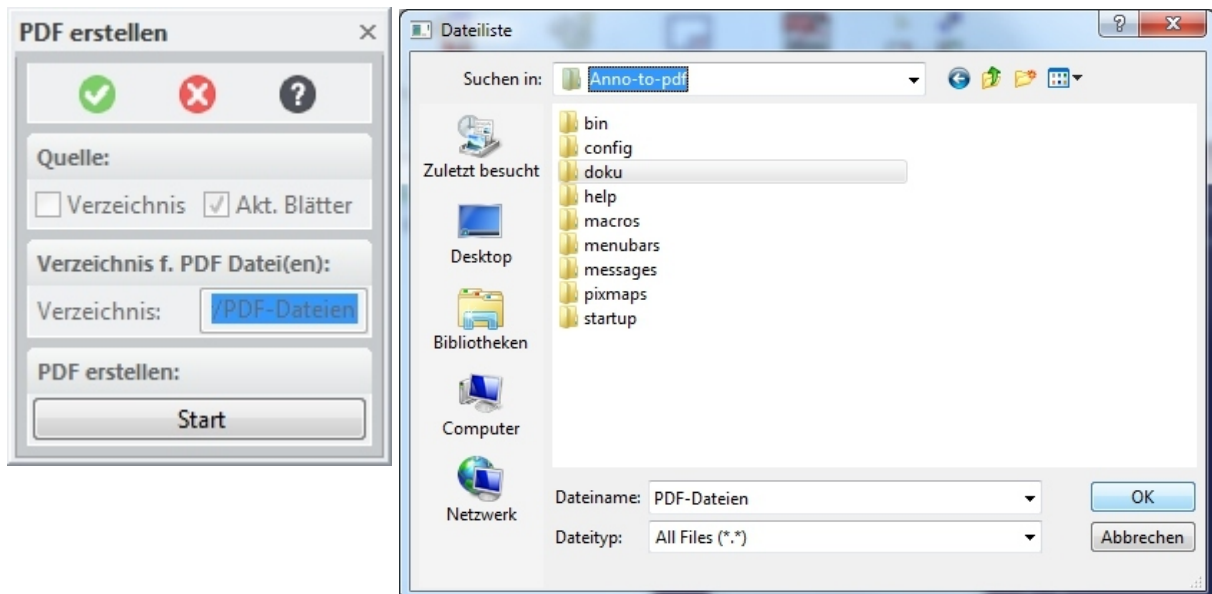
PDF erstellen ×

Quelle:
Verzeichnis
Akt. Blätter

Verzeichnis f. PDF Datei(en):
Verzeichnis: /PDF-Dateien

PDF erstellen:
Start

Dateiliste
? X
Suchen in: Anno-to-pdf
Zuletzt besucht
Desktop
Bibliotheken
Computer
Netzwerk
bin
config
doku
help
macros
menubars
messages
pixmaps
startup
Dateiname: PDF-Dateien
Dateityp: All Files (*.*)
OK
Abbrechen